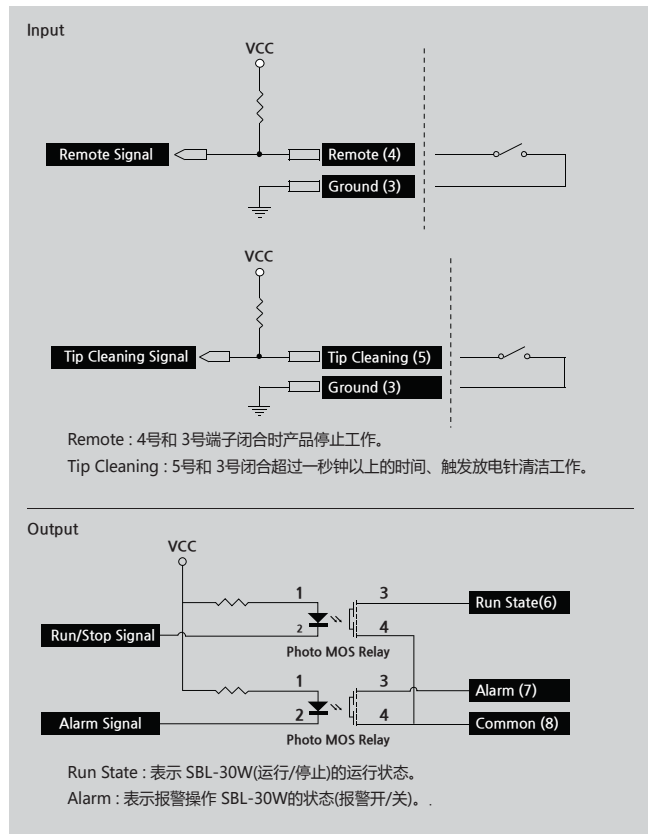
Input

VCC

Remote Signal

Remote (4)

Ground (3)

VCC

Tip Cleaning Signal

Tip Cleaning (5)

Ground (3)

Remote : 4号和 3号端子闭合时产品停止工作。

Tip Cleaning : 5号和 3号闭合超过一秒钟以上的时间、触发放电针清洁工作。

Output

VCC

1

3

Run State(6)

Run/Stop Signal

2

4

Photo MOS Relay

1

3

Alarm (7)

Alarm Signal

2

4

Common (8)

Photo MOS Relay

Run State : 表示 SBL-30W(运行/停止)的运行状态。

Alarm : 表示报警操作 SBL-30W的状态(报警开/关)。.